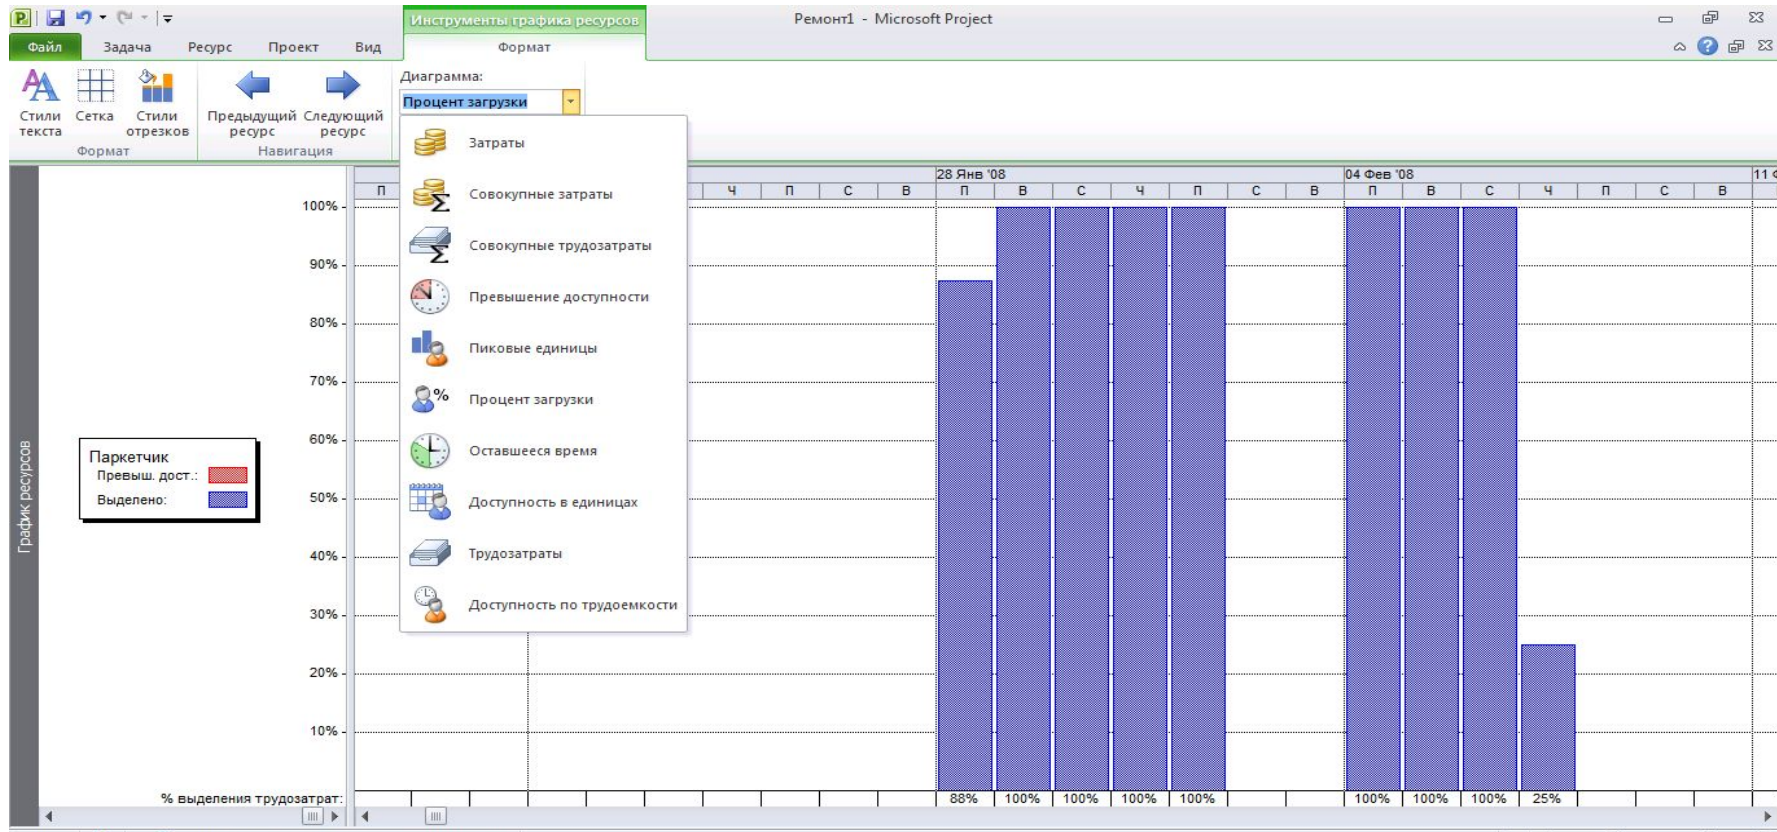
Инструменты графика ресурсов
Ремонт1 - Microsoft Project
Файл Задача Ресурс Проект Вид Формат

Стили текста Сетка Стили отрезков
Формат
Предыдущий ресурс Следующий ресурс
Навигация
Диаграмма:
Процент загрузки

Затраты
Совокупные затраты
Совокупные трудозатраты
Превышение доступности
Пиковые единицы
Процент загрузки
Оставшееся время
Доступность в единицах
Трудозатраты
Доступность по трудоемкости

28 Янв '08
04 Фев '08
11 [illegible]
П Ч П С В П В С Ч П С В П В С Ч П С В

100%
90%
80%
70%
60%
50%
40%
30%
20%
10%

График ресурсов

Паркетчик
Превыш. дост.:
Выделено:

% выделения трудозатрат:
88% 100% 100% 100% 100% 100% 100% 100% 25%